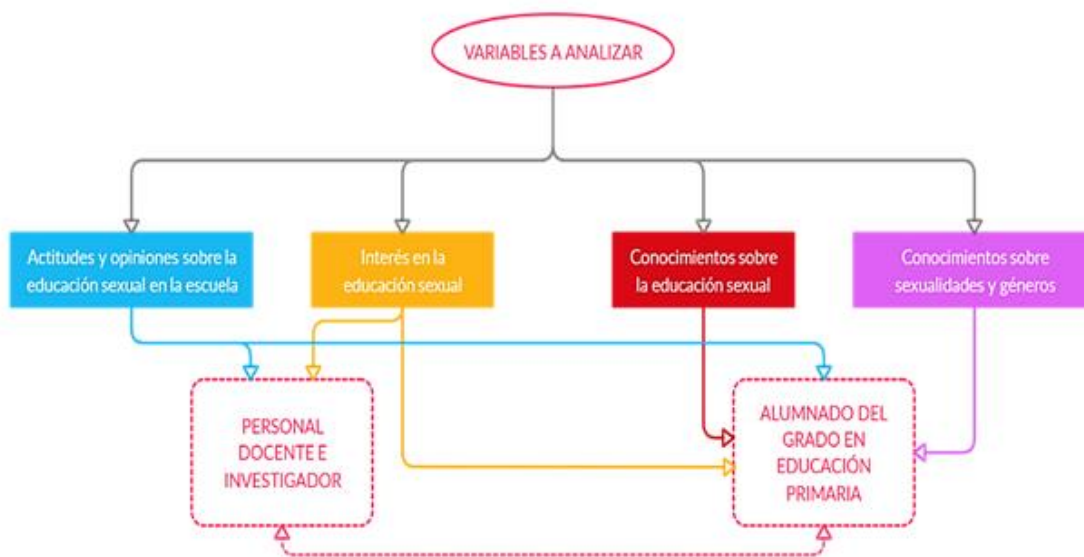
VARIABLES A ANALIZAR

Actitudes y opiniones sobre la educación sexual en la escuela

Interés en la educación sexual

Conocimientos sobre la educación sexual

Conocimientos sobre sexualidades y géneros

PERSONAL DOCENTE E INVESTIGADOR

ALUMNADO DEL GRADO EN EDUCACIÓN PRIMARIA